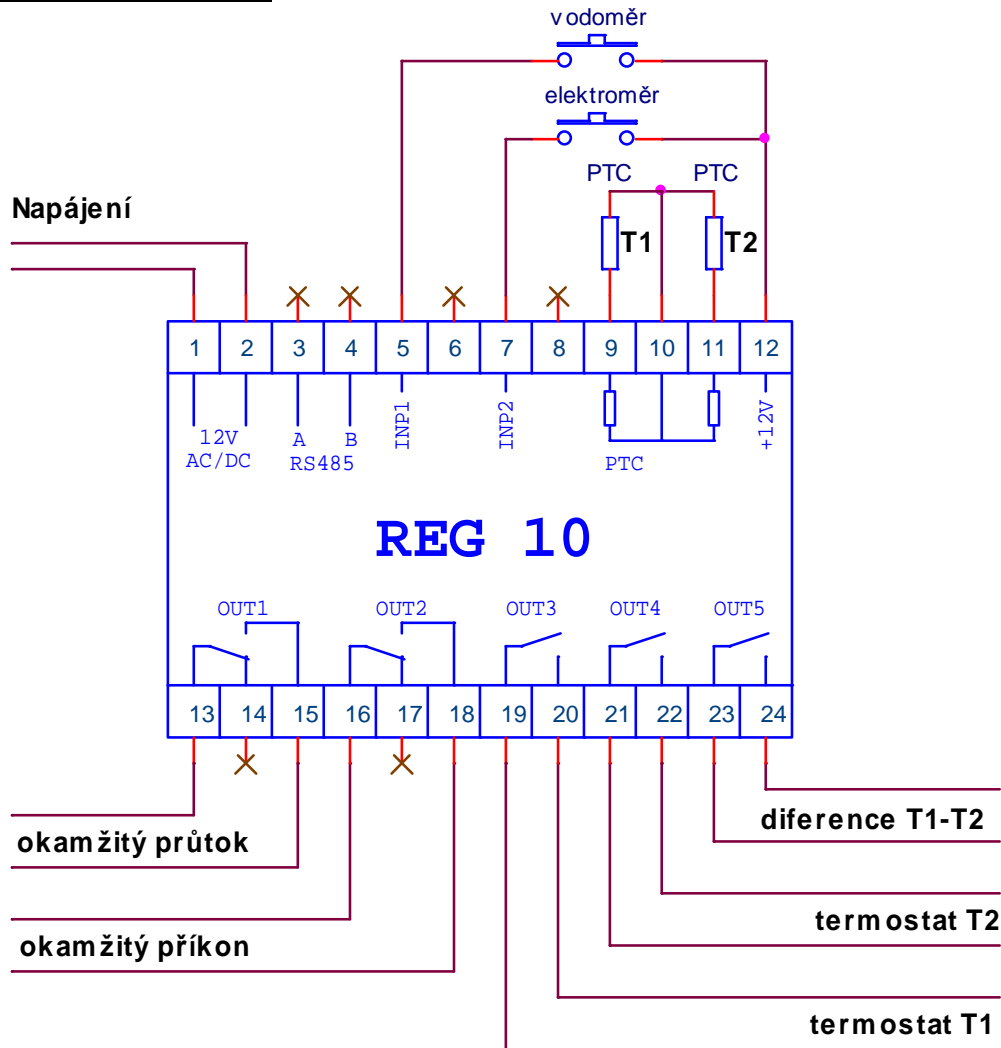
vodoměr

elektroměr

PTC PTC

T1 T2

Napájení

| 1 | 2 | 3 | 4 | 5 | 6 | 7 | 8 | 9 | 10 | 11 | 12 |
|---|---|---|---|---|---|---|---|---|---|---|---|

12V AC/DC

A B RS485

INP1

INP2

PTC

+12V

REG 10

OUT1 OUT2 OUT3 OUT4 OUT5

| 13 | 14 | 15 | 16 | 17 | 18 | 19 | 20 | 21 | 22 | 23 | 24 |
|---|---|---|---|---|---|---|---|---|---|---|---|

diference T1-T2

okamžitý průtok

termostat T2

okamžitý příkon

termostat T1